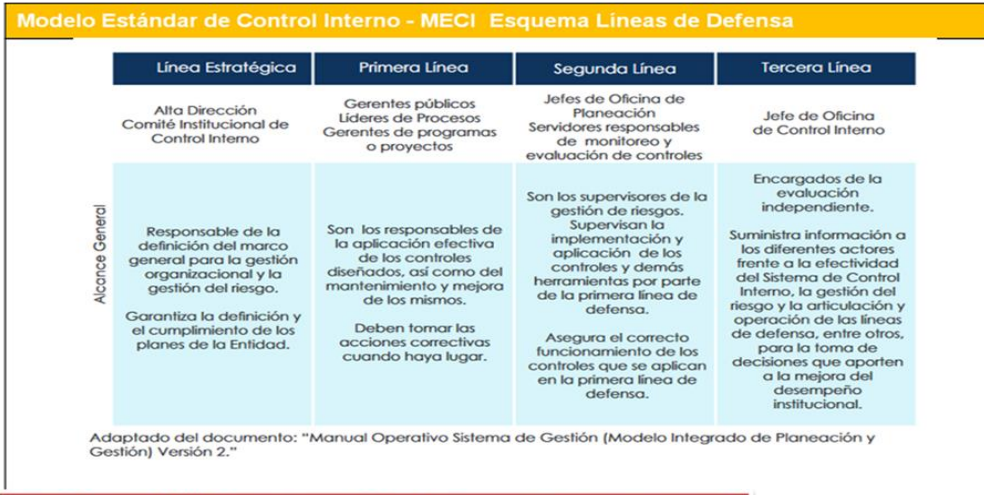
Modelo Estándar de Control Interno - MECI Esquema Líneas de Defensa

| | Línea Estratégica | Primera Línea | Segunda Línea | Tercera Línea |
|---|---|---|---|---|
| | Alta Dirección Comité Institucional de Control Interno | Gerentes públicos Líderes de Procesos Gerentes de programas o proyectos | Jefes de Oficina de Planeación Servidores responsables de monitoreo y evaluación de controles | Jefe de Oficina de Control Interno |
| Alcance General | Responsable de la definición del marco general para la gestión organizacional y la gestión del riesgo.<br><br>Garantiza la definición y el cumplimiento de los planes de la Entidad. | Son los responsables de la aplicación efectiva de los controles diseñados, así como del mantenimiento y mejora de los mismos.<br><br>Deben tomar las acciones correctivas cuando haya lugar. | Son los supervisores de la gestión de riesgos. Supervisan la implementación y aplicación de los controles y demás herramientas por parte de la primera línea de defensa.<br><br>Asegura el correcto funcionamiento de los controles que se aplican en la primera línea de defensa. | Encargados de la evaluación independiente.<br><br>Suministra información a los diferentes actores frente a la efectividad del Sistema de Control Interno, la gestión del riesgo y la articulación y operación de las líneas de defensa, entre otros, para la toma de decisiones que aporten a la mejora del desempeño institucional. |

Adaptado del documento: "Manual Operativo Sistema de Gestión (Modelo Integrado de Planeación y Gestión) Versión 2."